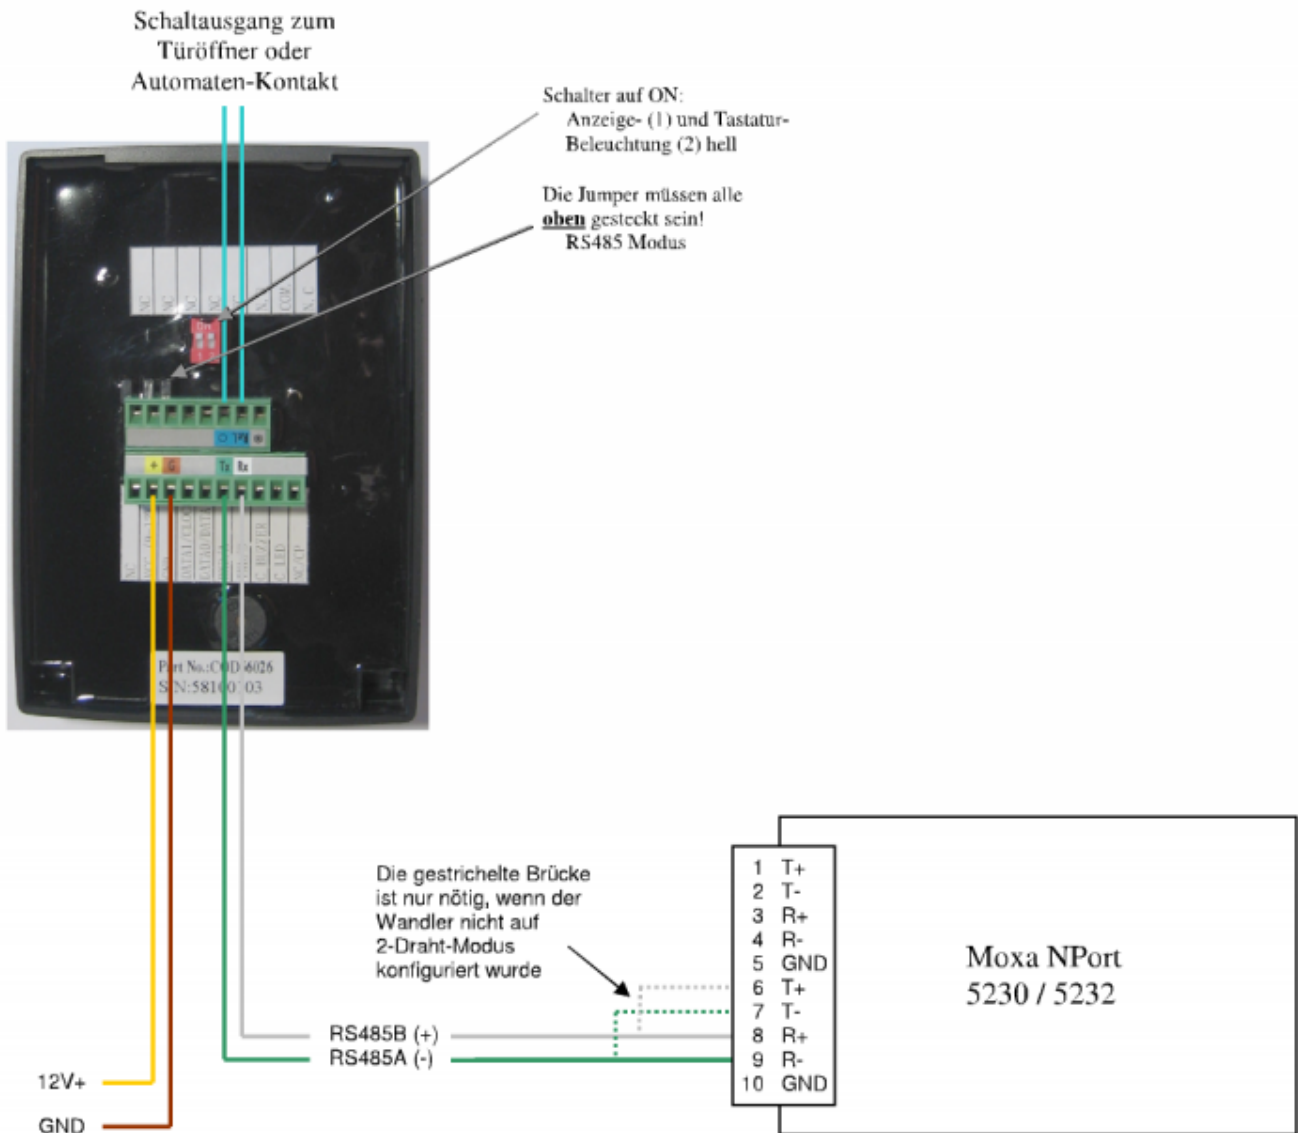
Schaltausgang zum Türöffner oder Automaten-Kontakt

Schalter auf ON:
Anzeige- (1) und Tastatur-Beleuchtung (2) hell

Die Jumper müssen alle **oben** gesteckt sein!
RS485 Modus

Part No.:COD 6026
S/N:58100 03

Die gestrichelte Brücke ist nur nötig, wenn der Wandler nicht auf 2-Draht-Modus konfiguriert wurde

| 1 | T+ |
|---|---|
| 2 | T- |
| 3 | R+ |
| 4 | R- |
| 5 | GND |
| 6 | T+ |
| 7 | T- |
| 8 | R+ |
| 9 | R- |
| 10 | GND |

Moxa NPort
5230 / 5232

RS485B (+)
RS485A (-)

12V+
GND